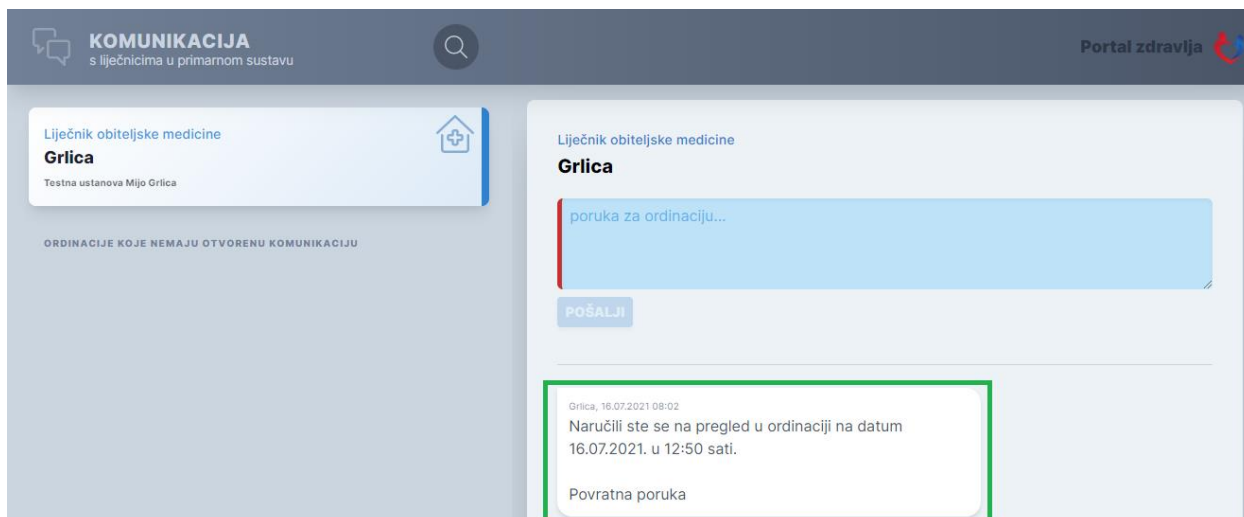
KOMUNIKACIJA
s liječnicima u primarnom sustavu

Portal zdravlja

Liječnik obiteljske medicine
Grlica
Testna ustanova Mijo Grlica

ORDINACIJE KOJE NEMAJU OTVORENU KOMUNIKACIJU

Liječnik obiteljske medicine
Grlica

poruka za ordinaciju...

POŠALJI

Grlica, 16.07.2021 08:02
Naručili ste se na pregled u ordinaciji na datum 16.07.2021. u 12:50 sati.

Povratna poruka